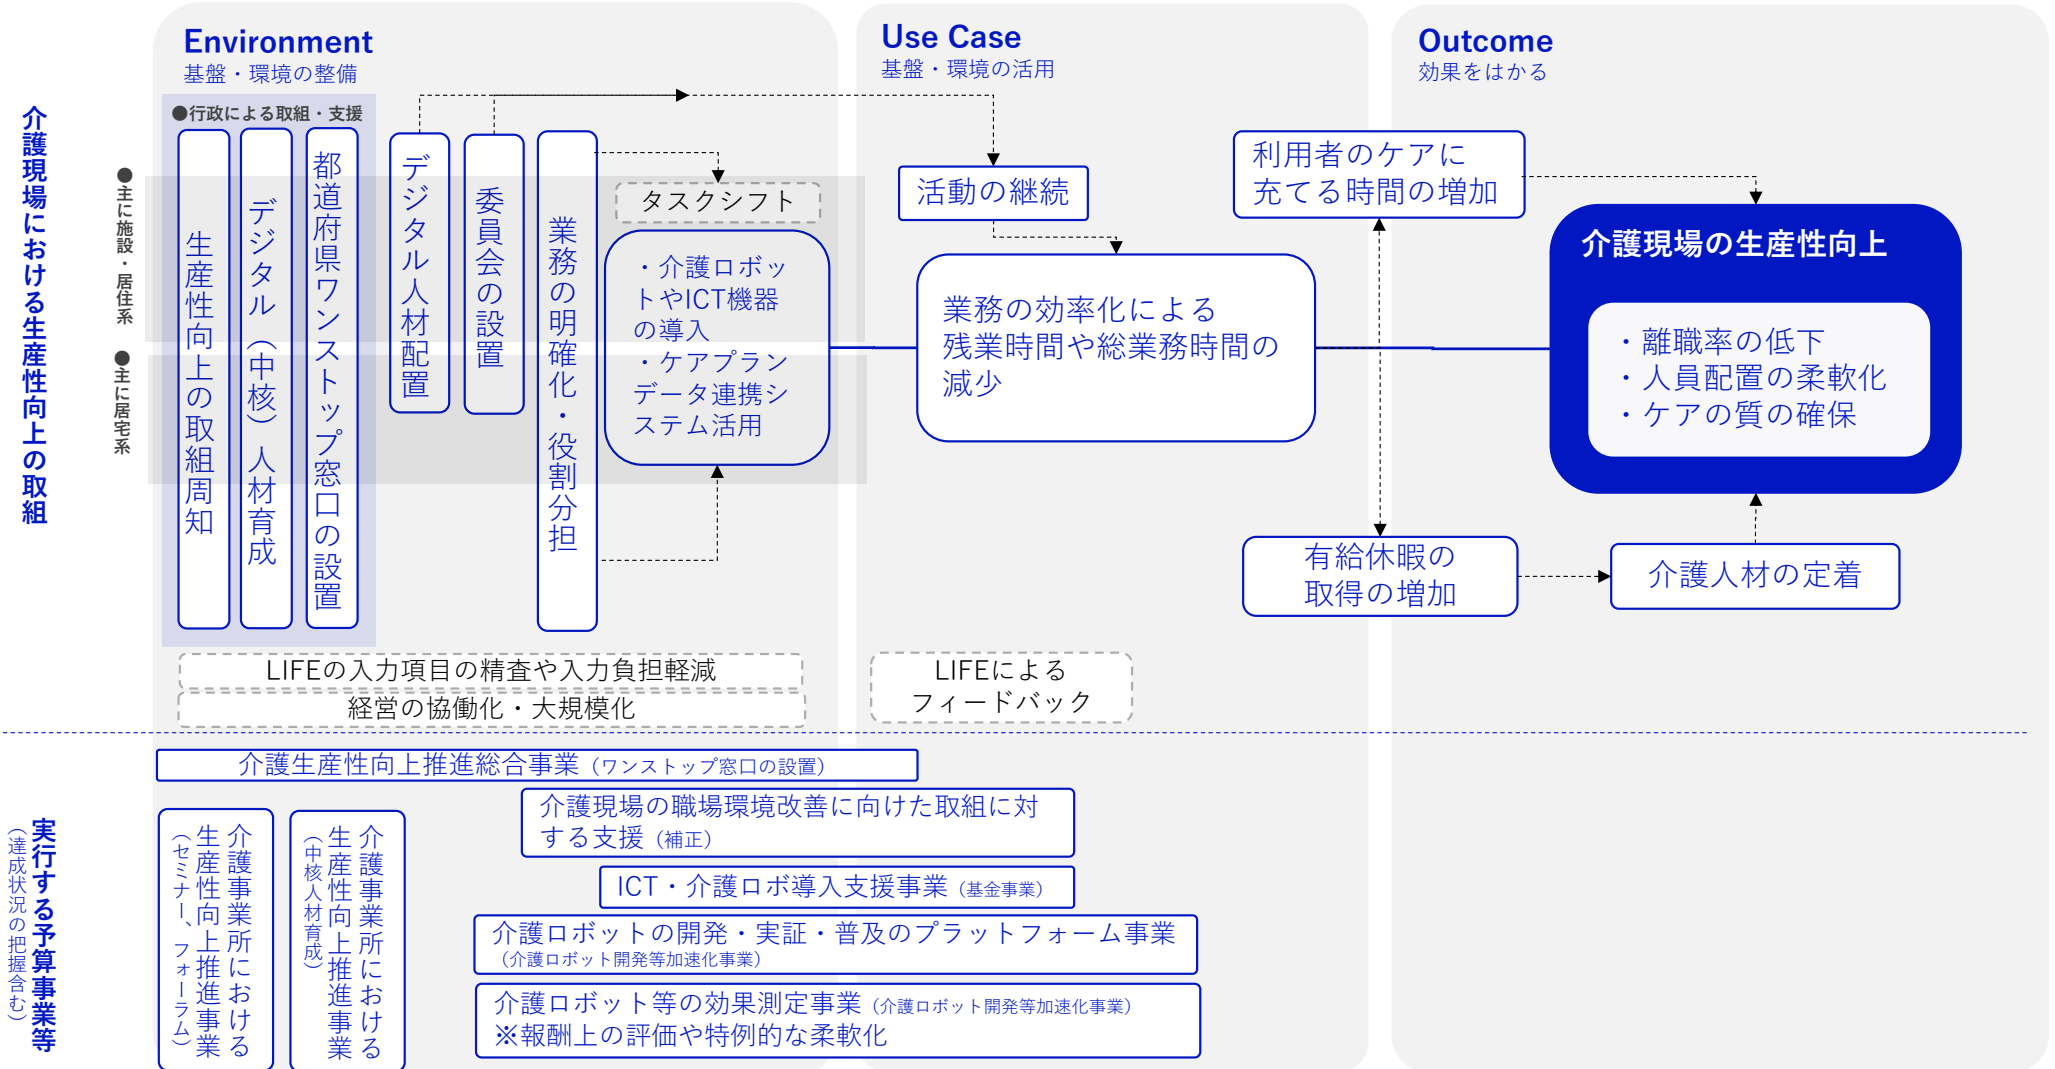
介護現場における生産性向上の取組

●主に施設・居住系
●主に居宅系

Environment
基盤・環境の整備

●行政による取組・支援

生産性向上の取組周知

デジタル（中核）人材育成

都道府県ワンストップ窓口の設置

デジタル人材配置

委員会の設置

業務の明確化・役割分担

タスクシフト

・介護ロボットやICT機器の導入
・ケアプランデータ連携システム活用

LIFEの入力項目の精査や入力負担軽減

経営の協働化・大規模化

Use Case
基盤・環境の活用

活動の継続

業務の効率化による残業時間や総業務時間の減少

LIFEによるフィードバック

利用者のケアに充てる時間の増加

有給休暇の取得の増加

Outcome
効果をはかる

介護現場の生産性向上

・離職率の低下
・人員配置の柔軟化
・ケアの質の確保

介護人材の定着

実行する予算事業等
（達成状況の把握含む）

介護生産性向上推進総合事業（ワンストップ窓口の設置）

介護事業所における生産性向上推進事業（セミナー、フォーラム）

介護事業所における生産性向上推進事業（中核人材育成）

介護現場の職場環境改善に向けた取組に対する支援（補正）

ICT・介護ロボ導入支援事業（基金事業）

介護ロボットの開発・実証・普及のプラットフォーム事業（介護ロボット開発等加速化事業）

介護ロボット等の効果測定事業（介護ロボット開発等加速化事業）
※報酬上の評価や特例的な柔軟化